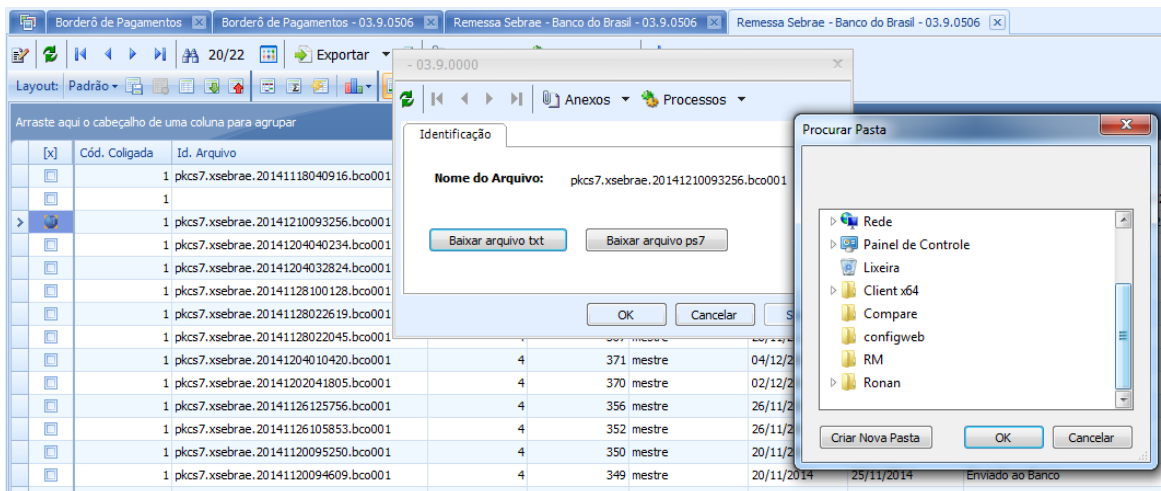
Borderô de Pagamentos | Borderô de Pagamentos - 03.9.0506 | Remessa Sebrae - Banco do Brasil - 03.9.0506 | Remessa Sebrae - Banco do Brasil - 03.9.0506

20/22 Exportar

Layout: Padrão

Arraste aqui o cabeçalho de uma coluna para agrupar

| [x] | Cód. Coligada | Id. Arquivo | | | | | |
|---|---|---|---|---|---|---|---|
| | 1 | pkcs7.xsebrae.20141118040916.bco001 | | | | | |
| | 1 | | | | | | |
| | 1 | pkcs7.xsebrae.20141210093256.bco001 | | | | | |
| | 1 | pkcs7.xsebrae.20141204040234.bco001 | | | | | |
| | 1 | pkcs7.xsebrae.20141204032824.bco001 | | | | | |
| | 1 | pkcs7.xsebrae.20141128100128.bco001 | | | | | |
| | 1 | pkcs7.xsebrae.20141128022619.bco001 | | | | | |
| | 1 | pkcs7.xsebrae.20141128022045.bco001 | | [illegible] | mestre | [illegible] | |
| | 1 | pkcs7.xsebrae.20141204010420.bco001 | 4 | 371 | mestre | 04/12/2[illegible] | |
| | 1 | pkcs7.xsebrae.20141202041805.bco001 | 4 | 370 | mestre | 02/12/2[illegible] | |
| | 1 | pkcs7.xsebrae.20141126125756.bco001 | 4 | 356 | mestre | 26/11/2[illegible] | |
| | 1 | pkcs7.xsebrae.20141126105853.bco001 | 4 | 352 | mestre | 26/11/2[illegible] | |
| | 1 | pkcs7.xsebrae.20141120095250.bco001 | 4 | 350 | mestre | 20/11/2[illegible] | |
| | 1 | pkcs7.xsebrae.20141120094609.bco001 | 4 | 349 | mestre | 20/11/2014 | 25/11/2014 | Enviado ao Banco |

- 03.9.0000

Anexos Processos

Identificação

Nome do Arquivo: pkcs7.xsebrae.20141210093256.bco001

Baixar arquivo txt | Baixar arquivo ps7

OK | Cancelar | S

Procurar Pasta

Rede
Painel de Controle
Lixeira
Client x64
Compare
configweb
RM
Ronan

Criar Nova Pasta | OK | Cancelar